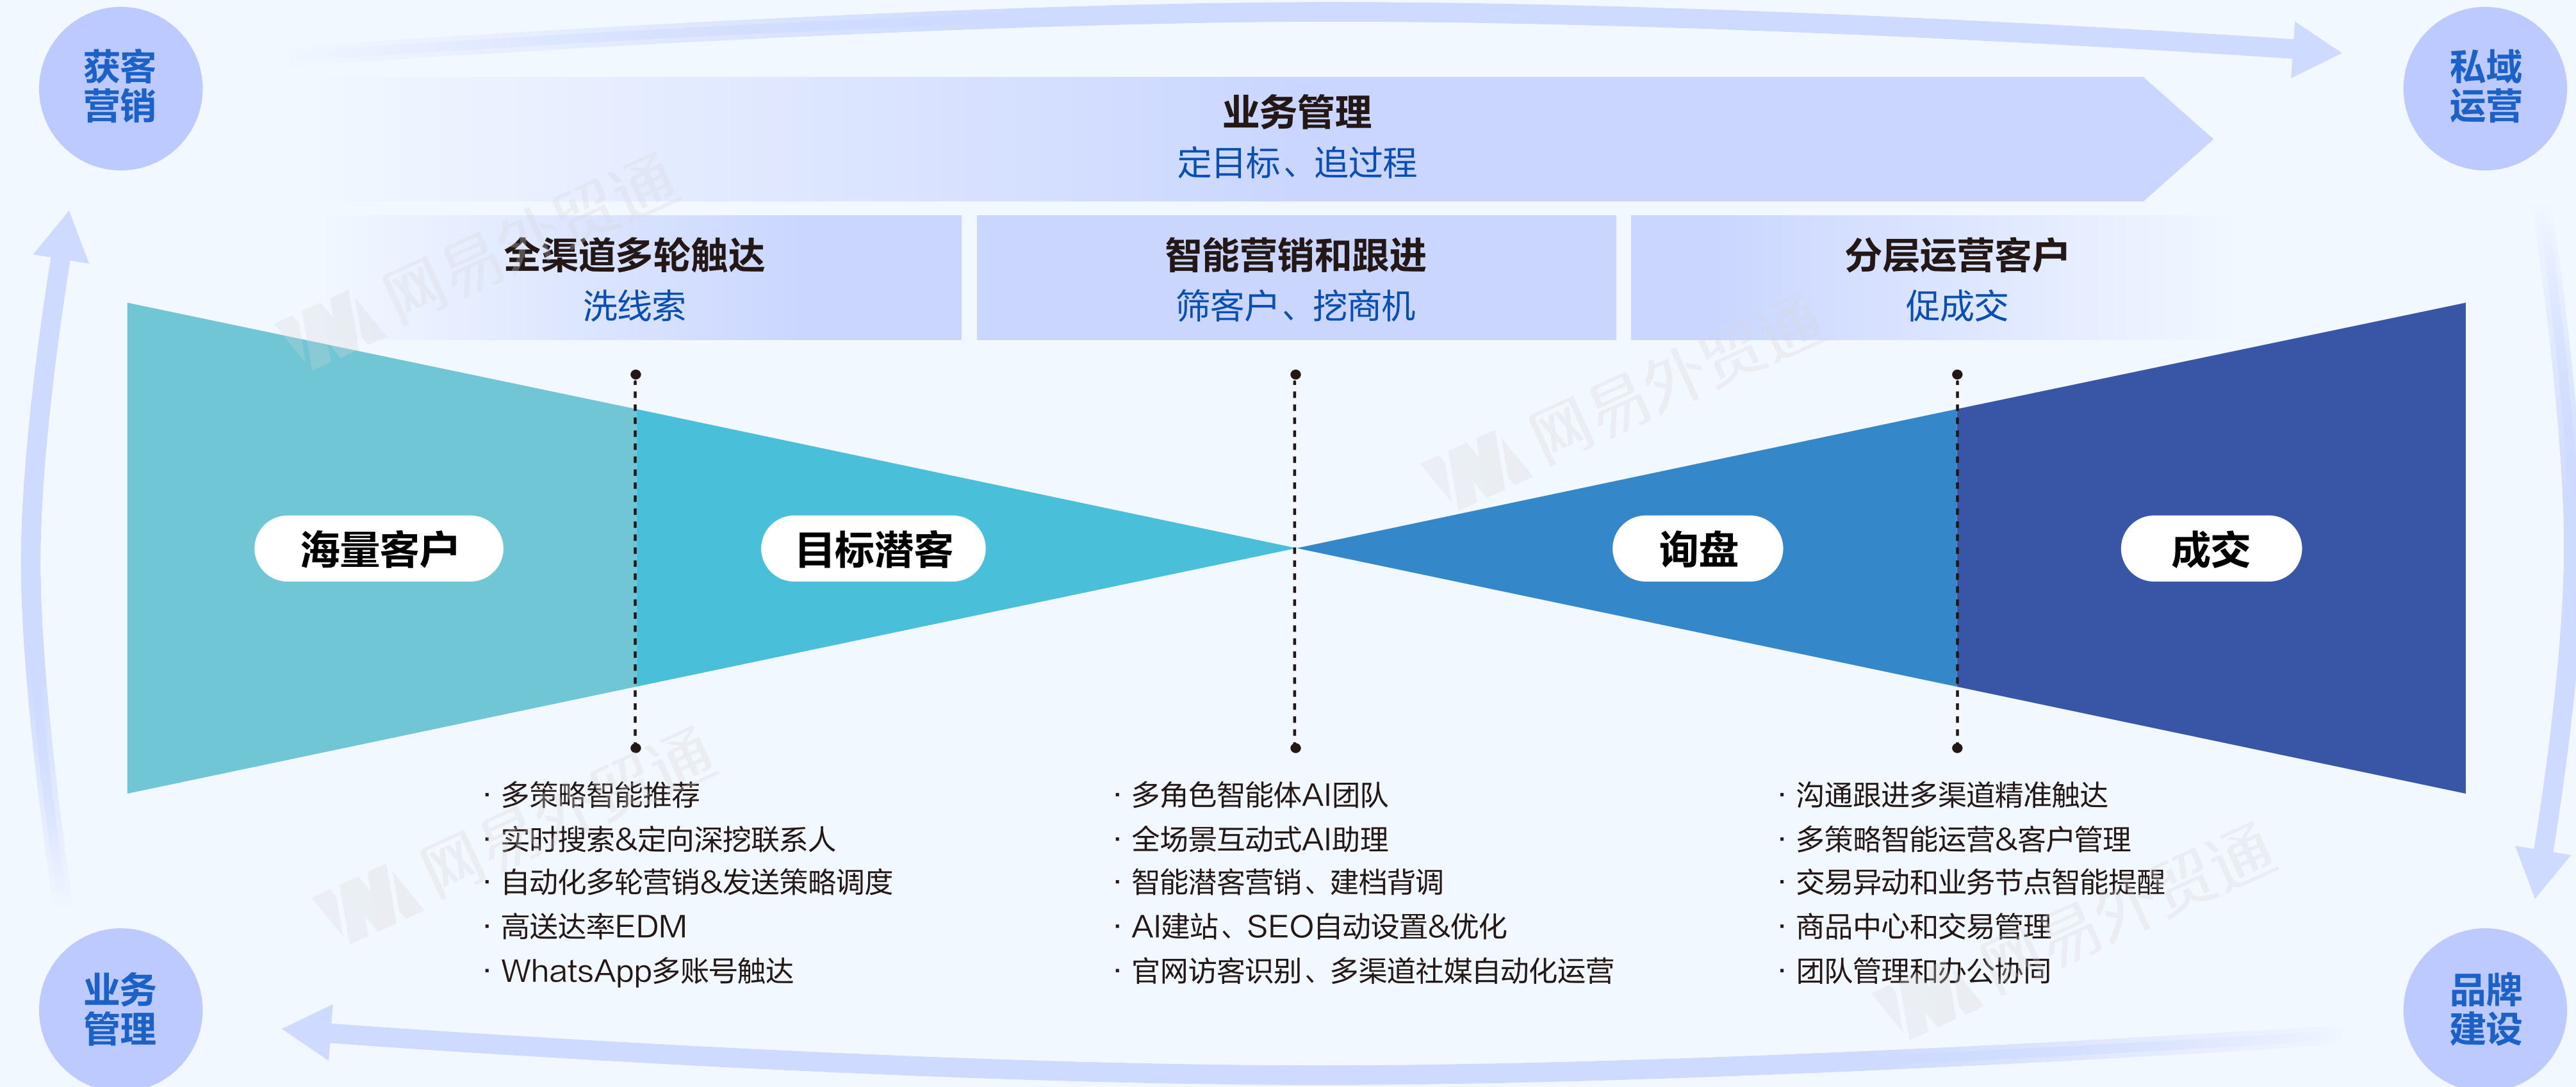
获客营销

私域运营

业务管理
定目标、追过程

全渠道多轮触达
洗线索

智能营销和跟进
筛客户、挖商机

分层运营客户
促成交

海量客户

目标潜客

询盘

成交

· 多策略智能推荐
· 实时搜索&定向深挖联系人
· 自动化多轮营销&发送策略调度
· 高送达率EDM
· WhatsApp多账号触达

· 多角色智能体AI团队
· 全场景互动式AI助理
· 智能潜客营销、建档背调
· AI建站、SEO自动设置&优化
· 官网访客识别、多渠道社媒自动化运营

· 沟通跟进多渠道精准触达
· 多策略智能运营&客户管理
· 交易异动和业务节点智能提醒
· 商品中心和交易管理
· 团队管理和办公协同

业务管理

品牌建设

网易外贸通